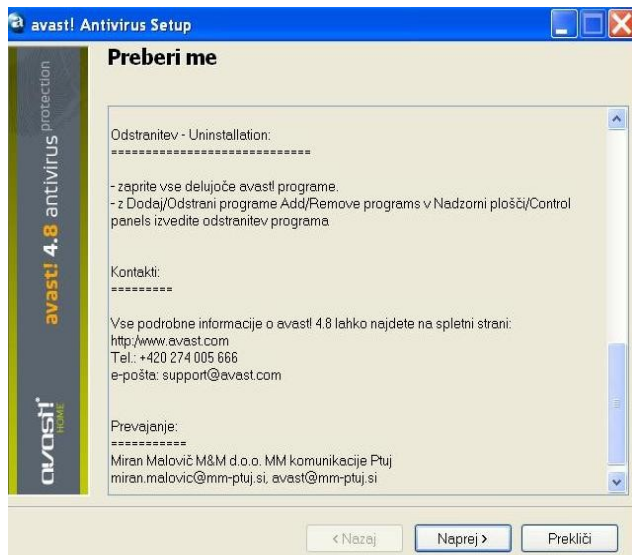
avast! Antivirus Setup

Preberi me

avast! 4.8 antivirus protection

avast! HOME

Odstranitev - Uninstallation:
=============================

- zaprite vse delujoče avast! programe.
- z Dodaj/Odstrani programe Add/Remove programs v Nadzorni plošči/Control panels izvedite odstranitev programa

Kontakti:
=========

Vse podrobne informacije o avast! 4.8 lahko najdete na spletni strani:
http:/www.avast.com
Tel.: +420 274 005 666
e-pošta: support@avast.com

Prevajanje:
===========
Miran Malovič M&M d.o.o. MM komunikacije Ptuj
miran.malovic@mm-ptuj.si, avast@mm-ptuj.si

< Nazaj | Naprej > | Prekliči